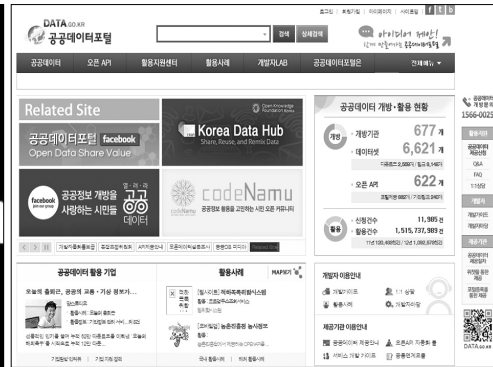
DATA.GO.KR
공공데이터포털

로그인 | 회원가입 | 이용안내 | 사이트맵

검색 | 상세검색

아이디어 제안!

공공데이터 | 오픈 API | 활용지원센터 | 활용사례 | 개발자LAB | 공공데이터포털은 | 전체메뉴

Related Site

공공데이터포털 facebook
Open Data Share Value

Open Knowledge Foundation Korea
Korea Data Hub
Share, Reuse, and Remix Data

facebook 공공정보 개방을 사랑하는 시민들 열·린·공공데이터

codeNamu

공공데이터 개방·활용 현황

개방
· 개방기관 677 개
· 데이터셋 6,621 개
· 오픈 API 622 개

활용
· 신청건수 11,985 건
· 활용건수 1,515,737,989 건

1566-0025

공공데이터 활용 기업

활용사례

개발자 이용안내

제공기관 이용안내

DATA.go.kr